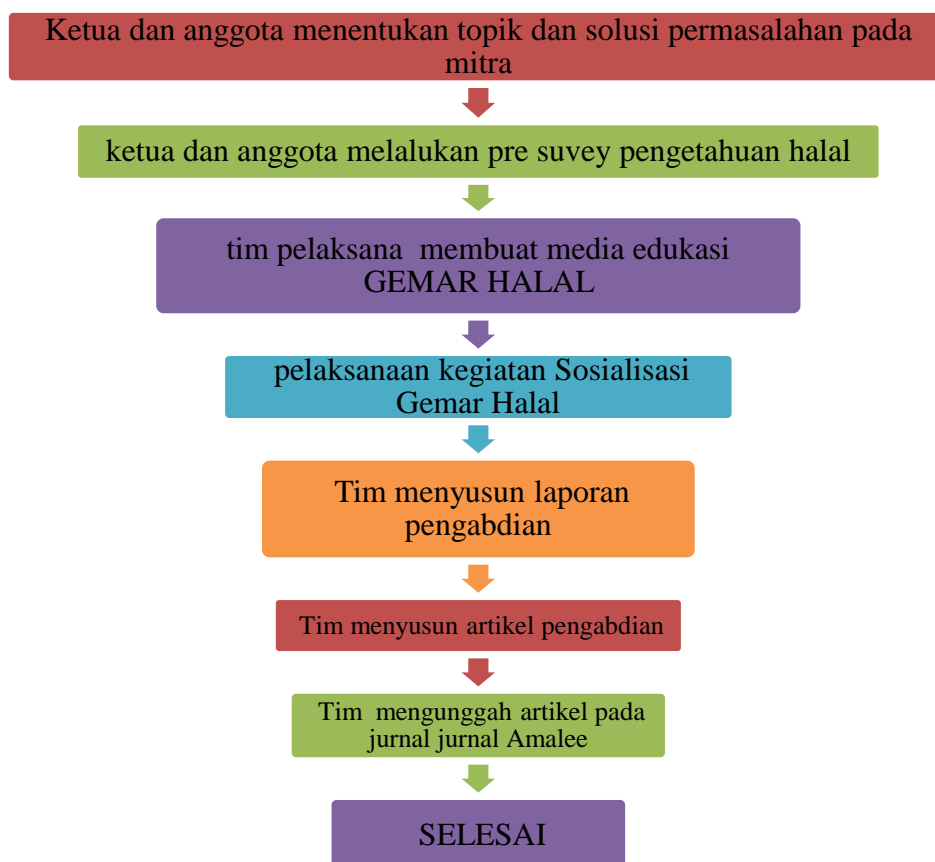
Ketua dan anggota menentukan topik dan solusi permasalahan pada mitra

ketua dan anggota melalukan pre suvey pengetahuan halal

tim pelaksana membuat media edukasi GEMAR HALAL

pelaksanaan kegiatan Sosialisasi Gemar Halal

Tim menyusun laporan pengabdian

Tim menyusun artikel pengabdian

Tim mengunggah artikel pada jurnal jurnal Amalee

SELESAI